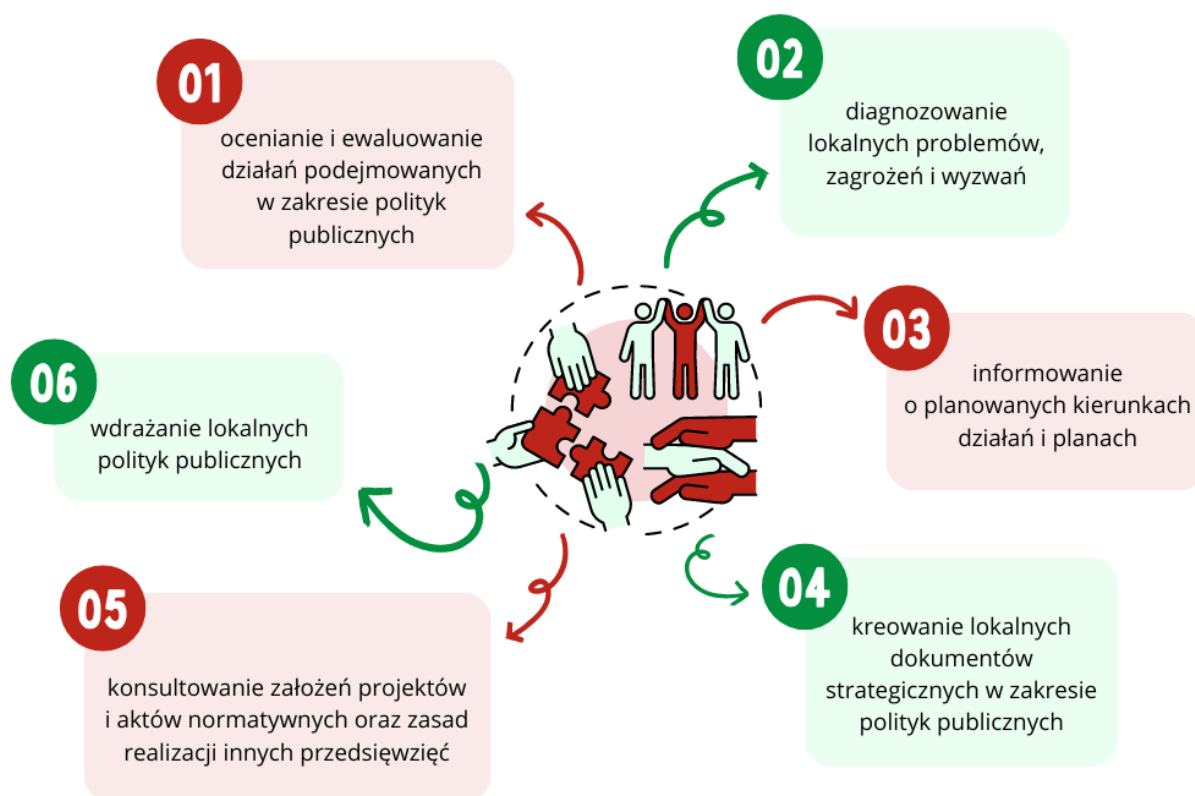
01

ocenianie i ewaluowanie działań podejmowanych w zakresie polityk publicznych

02

diagnozowanie lokalnych problemów, zagrożeń i wyzwań

03

informowanie o planowanych kierunkach działań i planach

04

kreowanie lokalnych dokumentów strategicznych w zakresie polityk publicznych

05

konsultowanie założeń projektów i aktów normatywnych oraz zasad realizacji innych przedsięwzięć

06

wdrażanie lokalnych polityk publicznych